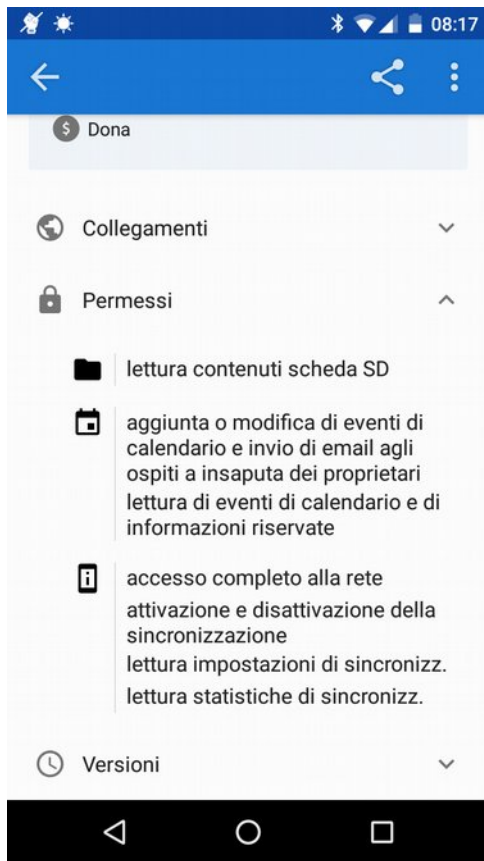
08:17

Dona

Collegamenti

Permessi

lettura contenuti scheda SD

aggiunta o modifica di eventi di calendario e invio di email agli ospiti a insaputa dei proprietari

lettura di eventi di calendario e di informazioni riservate

accesso completo alla rete

attivazione e disattivazione della sincronizzazione

lettura impostazioni di sincronizz.

lettura statistiche di sincronizz.

Versioni